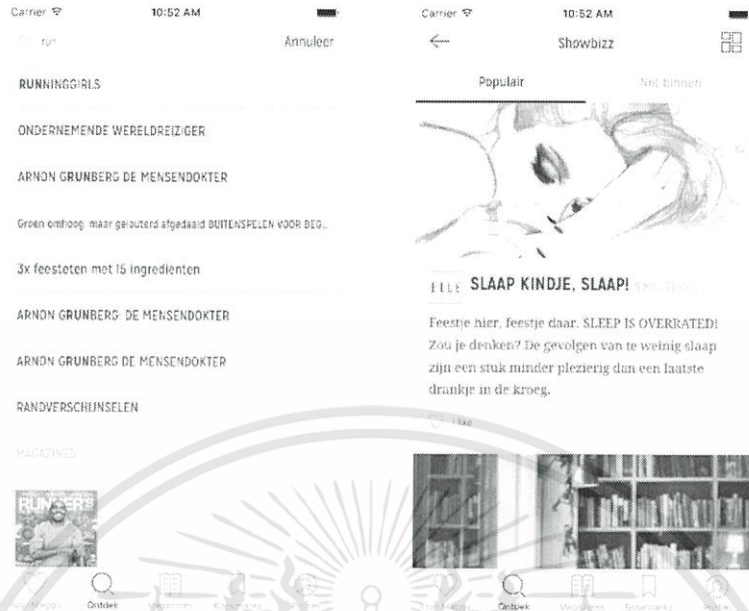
Carrier 10:52 AM

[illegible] run Annuleer

RUNNINGGIRLS

ONDERNEMENDE WERELDREIZIGER

ARNON GRUNBERG DE MENSENDOKTER

Groen omhoog maar gelouterd afgedaald BUITENSPELEN VOOR BEG...

3x feesteten met 15 ingrediënten

ARNON GRUNBERG: DE MENSENDOKTER

ARNON GRUNBERG DE MENSENDOKTER

RANDVERSCHIJNSELEN

MAGAZINES

RUNNERS

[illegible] Ontdek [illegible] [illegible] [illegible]

Carrier 10:52 AM

Showbizz

Populair Net binnen

ELLE SLAAP KINDJE, SLAAP! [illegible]

Feestje hier, feestje daar. SLEEP IS OVERRATED! Zou je denken? De gevolgen van te weinig slaap zijn een stuk minder plezierig dan een laatste drankje in de kroeg.

Like

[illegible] Ontdek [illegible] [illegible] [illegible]